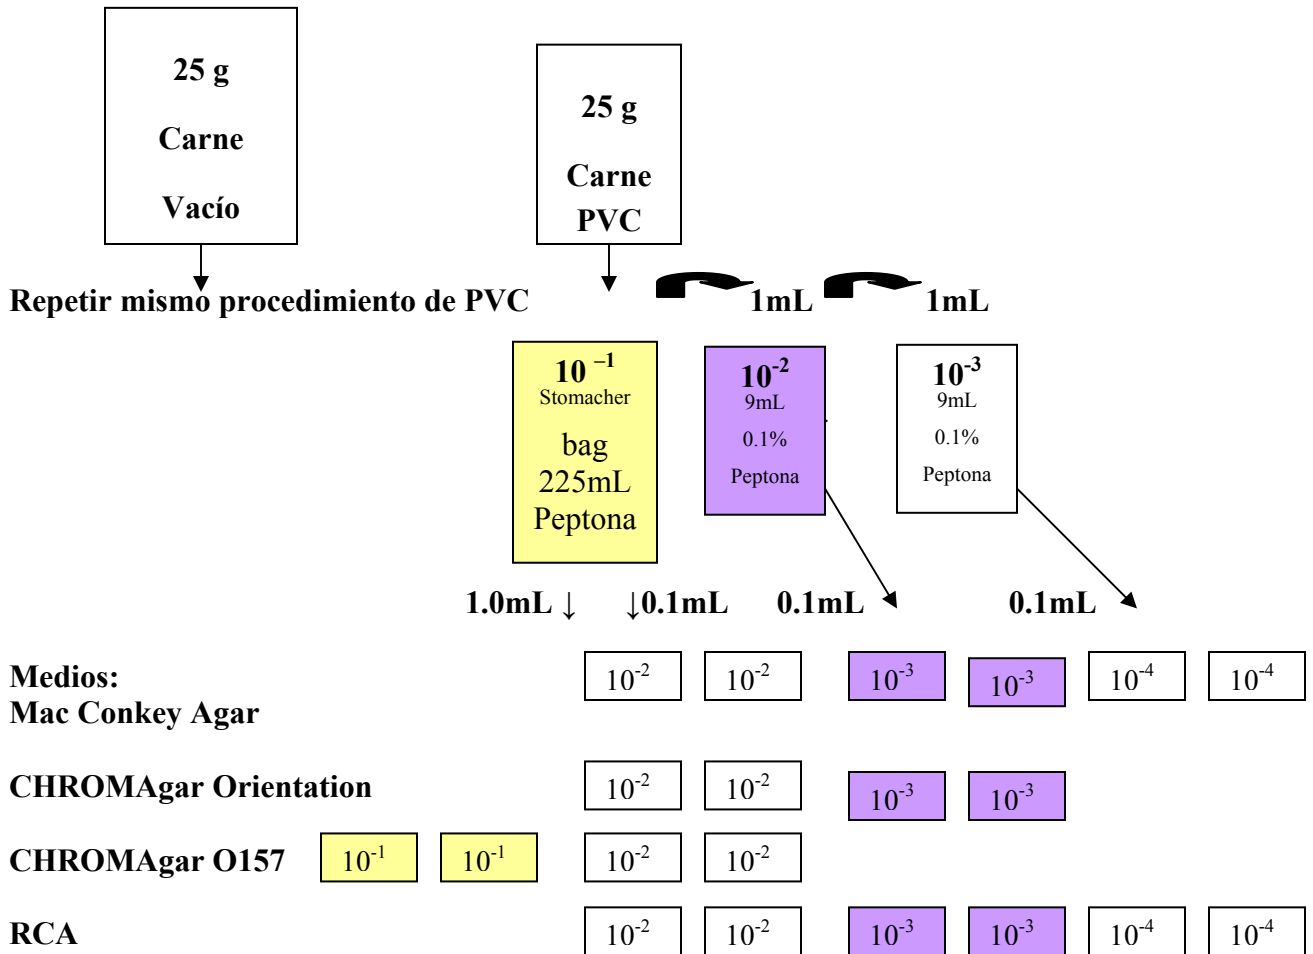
25 g
Carne
Vacío

25 g
Carne
PVC

Repetir mismo procedimiento de PVC

1mL 1mL

$10^{-1}$
Stomacher
bag
225mL
Peptona

$10^{-2}$
9mL
0.1%
Peptona

$10^{-3}$
9mL
0.1%
Peptona

1.0mL ↓ ↓0.1mL 0.1mL 0.1mL

Medios:
Mac Conkey Agar $10^{-2}$ $10^{-2}$ $10^{-3}$ $10^{-3}$ $10^{-4}$ $10^{-4}$

CHROMAgar Orientation $10^{-2}$ $10^{-2}$ $10^{-3}$ $10^{-3}$

CHROMAgar O157 $10^{-1}$ $10^{-1}$ $10^{-2}$ $10^{-2}$

RCA $10^{-2}$ $10^{-2}$ $10^{-3}$ $10^{-3}$ $10^{-4}$ $10^{-4}$